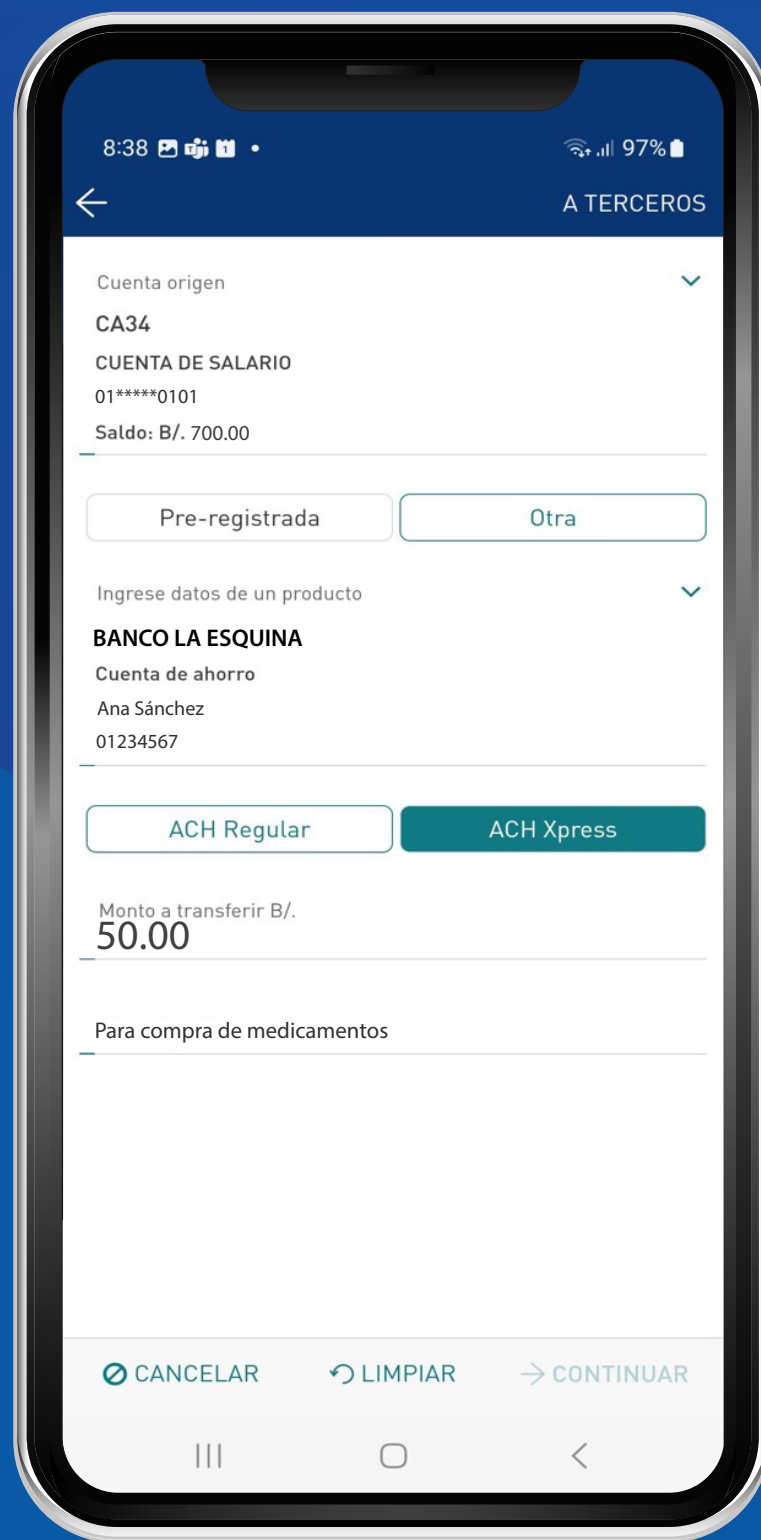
8:38 •

97%

A TERCEROS

Cuenta origen

CA34

CUENTA DE SALARIO

01*****0101

Saldo: B/. 700.00

Pre-registrada

Otra

Ingrese datos de un producto

BANCO LA ESQUINA

Cuenta de ahorro

Ana Sánchez

01234567

ACH Regular

ACH Xpress

Monto a transferir B/.

50.00

Para compra de medicamentos

CANCELAR

LIMPIAR

CONTINUAR